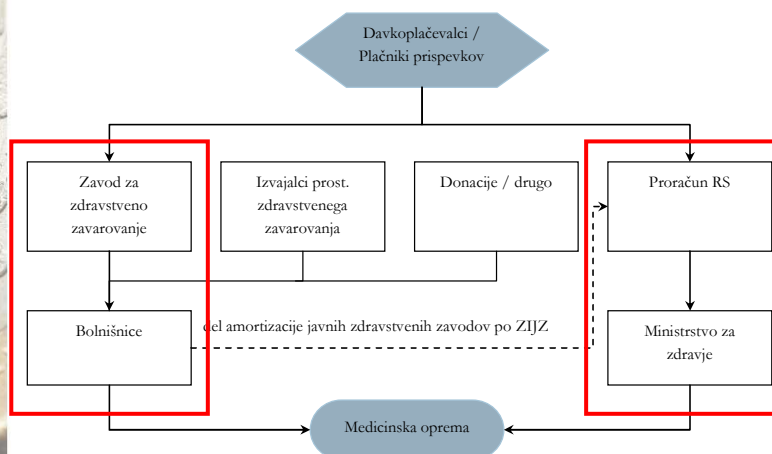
Davkoplačevalci / Plačniki prispevkov

Zavod za zdravstveno zavarovanje

Izvajalci prost. zdravstvenega zavarovanja

Donacije / drugo

Proračun RS

Bolnišnice

del amortizacije javnih zdravstvenih zavodov po ZIJZ

Ministrstvo za zdravje

Medicinska oprema